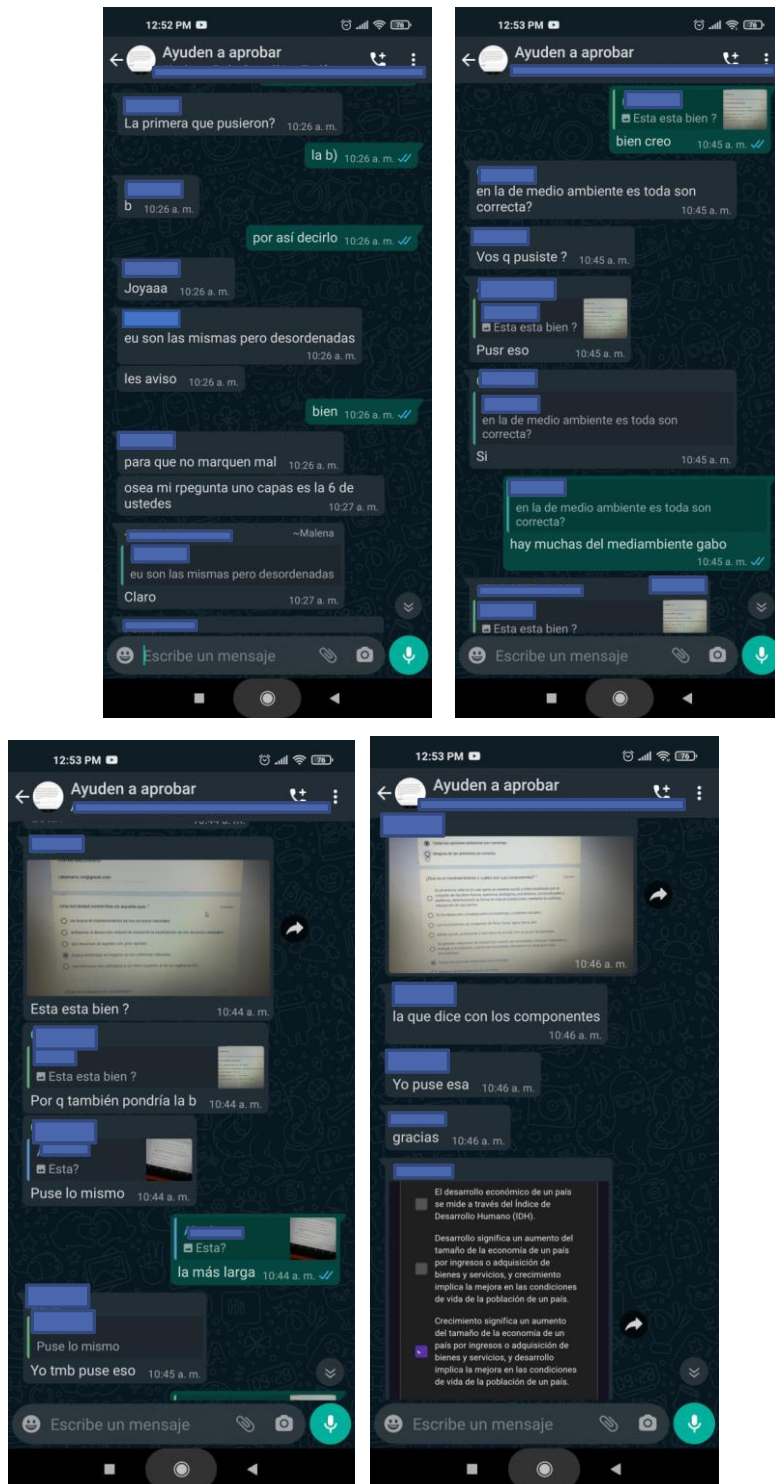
12:52 PM

Ayuden a aprobar

La primera que pusieron? 10:26 a. m.

la b) 10:26 a. m.

b 10:26 a. m.

por así decirlo 10:26 a. m.

Joyaaa 10:26 a. m.

eu son las mismas pero desordenadas 10:26 a. m.

les aviso 10:26 a. m.

bien 10:26 a. m.

para que no marquen mal 10:26 a. m.

osea mi rpegunta uno capas es la 6 de ustedes 10:27 a. m.

~Malena
eu son las mismas pero desordenadas
Claro 10:27 a. m.

Escribe un mensaje

12:53 PM

Ayuden a aprobar

Esta esta bien ?
bien creo 10:45 a. m.

en la de medio ambiente es toda son correcta? 10:45 a. m.

Vos q pusiste ? 10:45 a. m.

Esta esta bien ?
Pusr eso 10:45 a. m.

en la de medio ambiente es toda son correcta?
Si 10:45 a. m.

en la de medio ambiente es toda son correcta?
hay muchas del mediambiente gabo 10:45 a. m.

Esta esta bien ?

Escribe un mensaje

12:53 PM

Ayuden a aprobar

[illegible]

Esta esta bien ? 10:44 a. m.

Esta esta bien ?
Por q también pondría la b 10:44 a. m.

Esta?
Puse lo mismo 10:44 a. m.

Esta?
la más larga 10:44 a. m.

Puse lo mismo
Yo tmb puse eso 10:45 a. m.

Escribe un mensaje

12:53 PM

Ayuden a aprobar

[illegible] 10:46 a. m.

la que dice con los componentes 10:46 a. m.

Yo puse esa 10:46 a. m.

gracias 10:46 a. m.

El desarrollo económico de un país se mide a través del Índice de Desarrollo Humano (IDH).

Desarrollo significa un aumento del tamaño de la economía de un país por ingresos o adquisición de bienes y servicios, y crecimiento implica la mejora en las condiciones de vida de la población de un país.

Crecimiento significa un aumento del tamaño de la economía de un país por ingresos o adquisición de bienes y servicios, y desarrollo implica la mejora en las condiciones de vida de la población de un país.

Escribe un mensaje